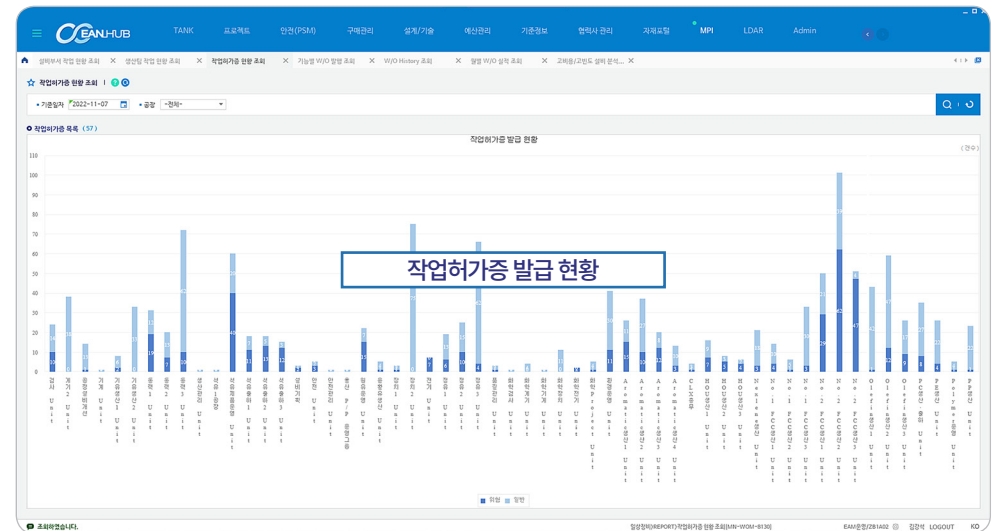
OCEAN.HUB

TANK 프로젝트 안전(PSM) 구매관리 설계/기술 예산관리 기준정보 협력사 관리 자재포탈 MPI LDAR Admin

설비부서 작업 현황 조회 생산팀 작업 현황 조회 작업허가증 현황 조회 기능별 W/O 발행 조회 W/O History 조회 월별 W/O 실적 조회 고비용/고빈도 설비 분석...

작업허가증 현황 조회

기준일자 2022-11-07 공장 -전체-

작업허가증 목록 (57)

작업허가증 발급 현황

(건수)

110
100
90
80
70
60
50
40
30
20
10
0

작업허가증 발급 현황

위험 일반

조회하였습니다.

업상정보(REPORT)작업허가증 현황 조회[MN-WOM-8130] EAM운영/ZB1A02 김정석 LOGOUT KO